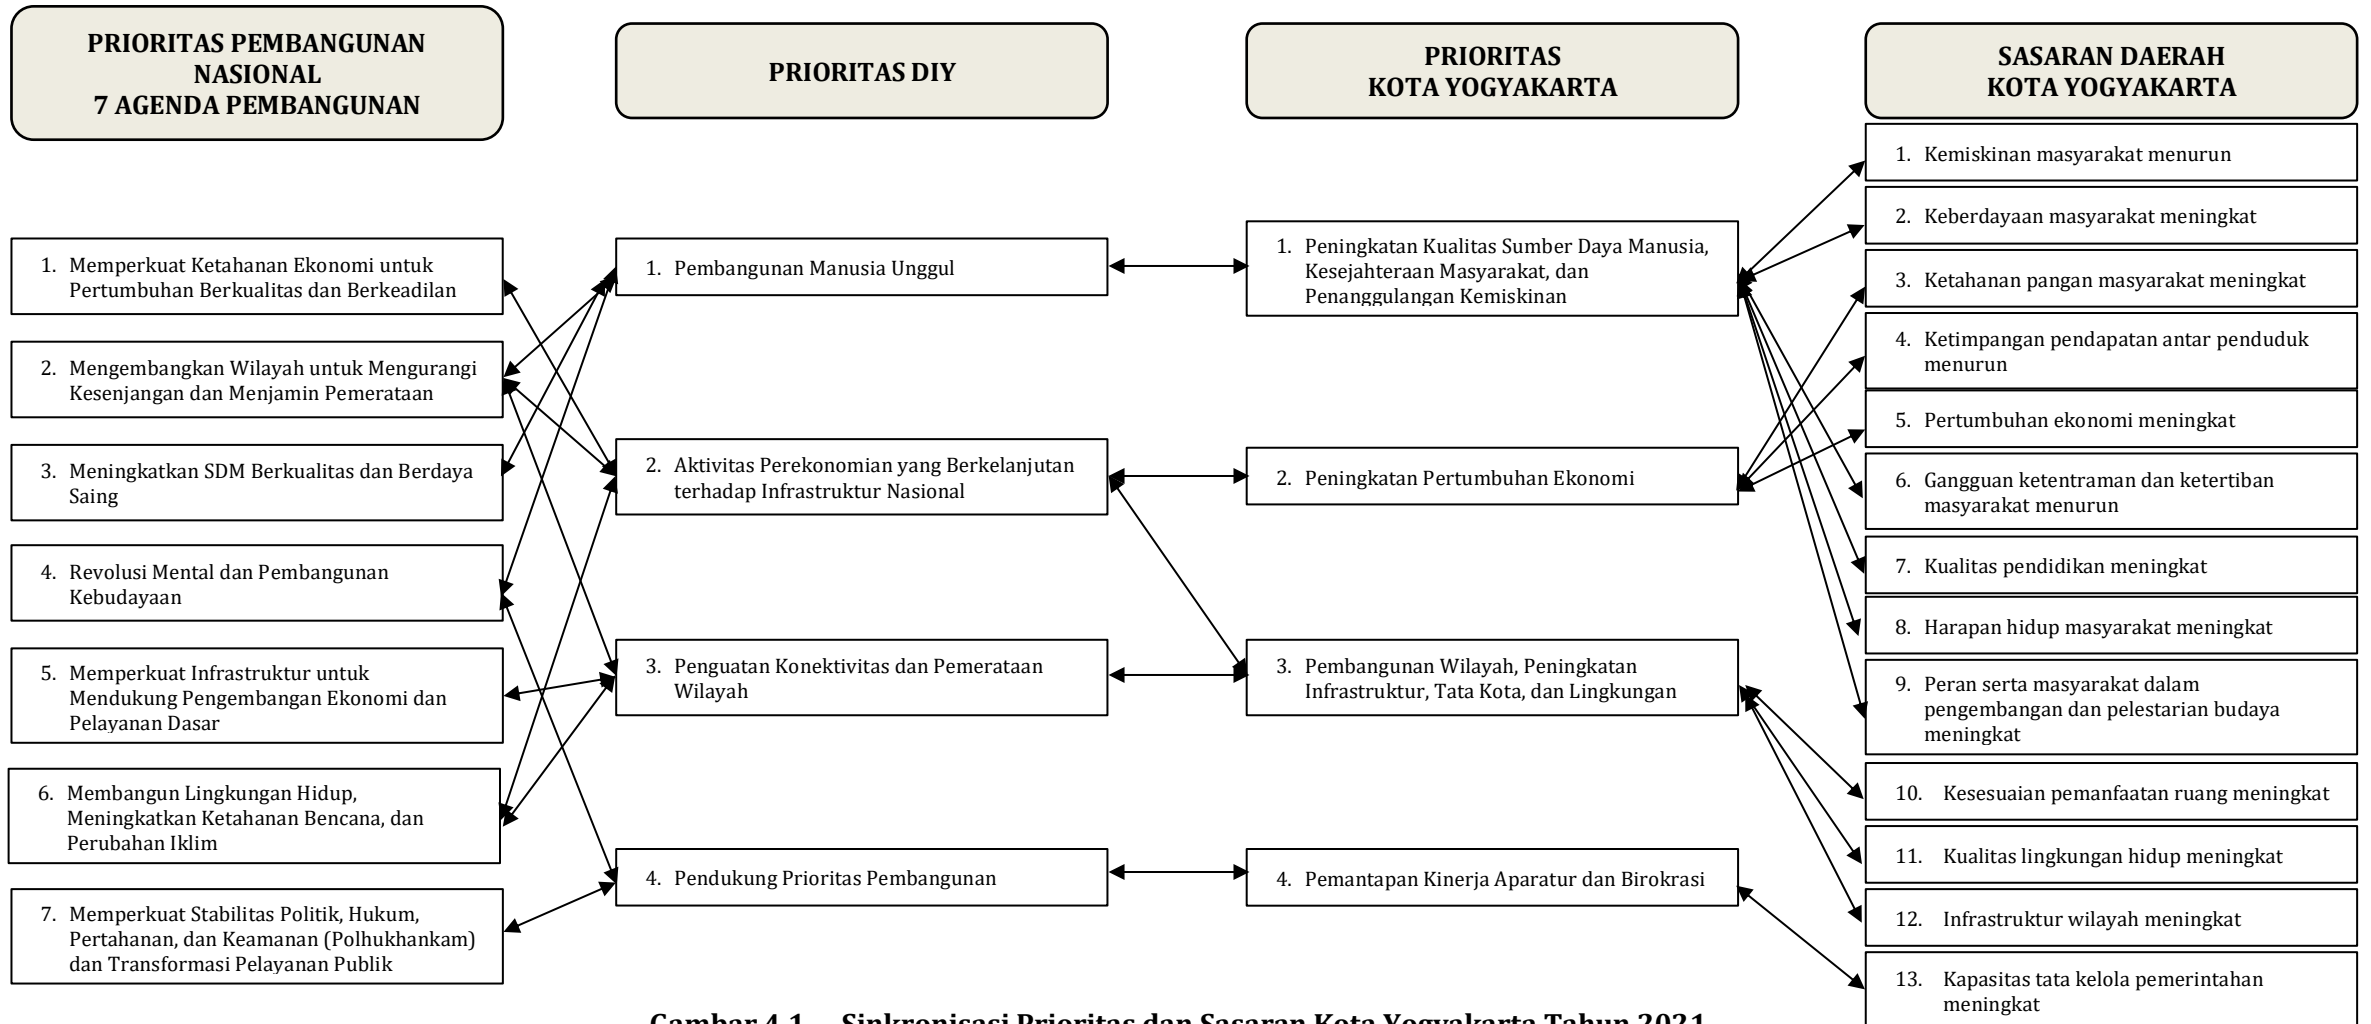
PRIORITAS PEMBANGUNAN NASIONAL
7 AGENDA PEMBANGUNAN

PRIORITAS DIY

PRIORITAS
KOTA YOGYAKARTA

SASARAN DAERAH
KOTA YOGYAKARTA

1. Memperkuat Ketahanan Ekonomi untuk Pertumbuhan Berkualitas dan Berkeadilan

2. Mengembangkan Wilayah untuk Mengurangi Kesenjangan dan Menjamin Pemerataan

3. Meningkatkan SDM Berkualitas dan Berdaya Saing

4. Revolusi Mental dan Pembangunan Kebudayaan

5. Memperkuat Infrastruktur untuk Mendukung Pengembangan Ekonomi dan Pelayanan Dasar

6. Membangun Lingkungan Hidup, Meningkatkan Ketahanan Bencana, dan Perubahan Iklim

7. Memperkuat Stabilitas Politik, Hukum, Pertahanan, dan Keamanan (Polhukhankam) dan Transformasi Pelayanan Publik

1. Pembangunan Manusia Unggul

2. Aktivitas Perekonomian yang Berkelanjutan terhadap Infrastruktur Nasional

3. Penguatan Konektivitas dan Pemerataan Wilayah

4. Pendukung Prioritas Pembangunan

1. Peningkatan Kualitas Sumber Daya Manusia, Kesejahteraan Masyarakat, dan Penanggulangan Kemiskinan

2. Peningkatan Pertumbuhan Ekonomi

3. Pembangunan Wilayah, Peningkatan Infrastruktur, Tata Kota, dan Lingkungan

4. Pemantapan Kinerja Aparatur dan Birokrasi

1. Kemiskinan masyarakat menurun

2. Keberdayaan masyarakat meningkat

3. Ketahanan pangan masyarakat meningkat

4. Ketimpangan pendapatan antar penduduk menurun

5. Pertumbuhan ekonomi meningkat

6. Gangguan ketentraman dan ketertiban masyarakat menurun

7. Kualitas pendidikan meningkat

8. Harapan hidup masyarakat meningkat

9. Peran serta masyarakat dalam pengembangan dan pelestarian budaya meningkat

10. Kesesuaian pemanfaatan ruang meningkat

11. Kualitas lingkungan hidup meningkat

12. Infrastruktur wilayah meningkat

13. Kapasitas tata kelola pemerintahan meningkat

Gambar 4.1 Sinkronisasi Prioritas dan Sasaran Kota Yogyakarta Tahun 2021